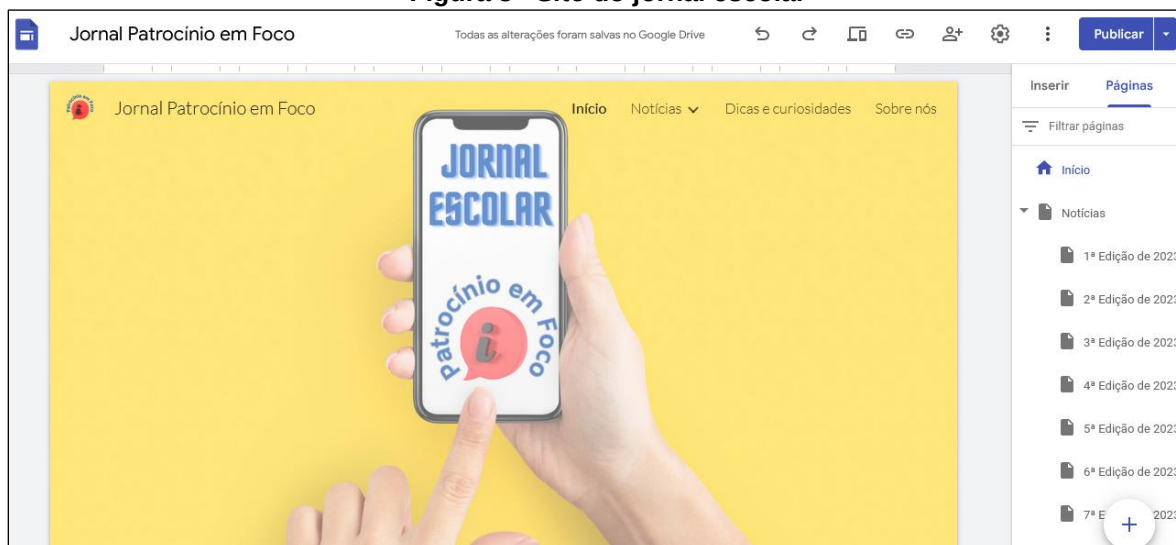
Figura 5 - Site do jornal escolar

Jornal Patrocínio em Foco

Todas as alterações foram salvas no Google Drive

Publicar

Inserir

Páginas

Jornal Patrocínio em Foco

Início

Notícias

Dicas e curiosidades

Sobre nós

JORNAL ESCOLAR

Patrocínio em Foco

i

Filtrar páginas

Início

Notícias

1ª Edição de 202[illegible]

2ª Edição de 202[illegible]

3ª Edição de 202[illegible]

4ª Edição de 202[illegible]

5ª Edição de 202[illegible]

6ª Edição de 202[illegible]

7ª E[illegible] 202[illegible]

+